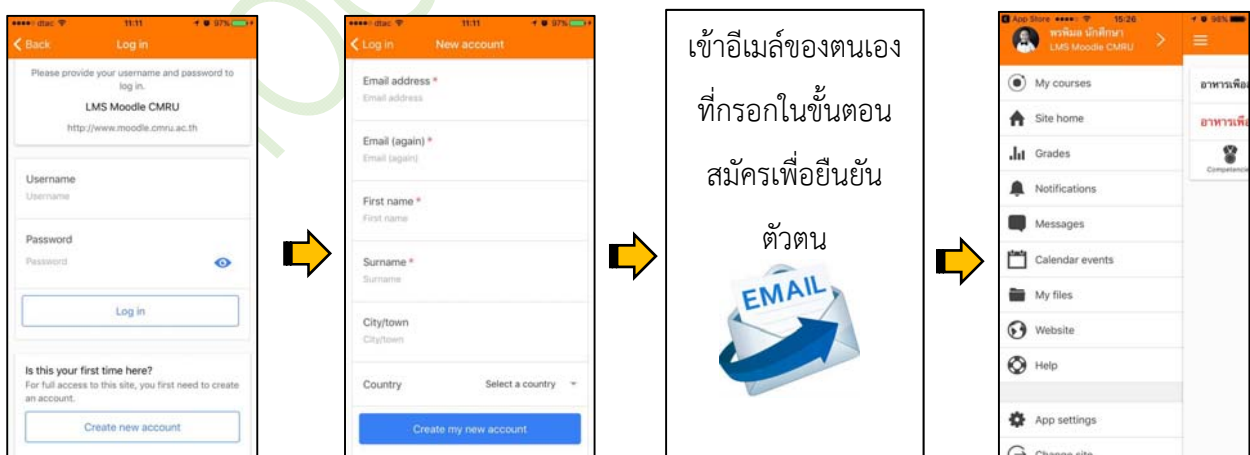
●●●●○ dtac 11:11 97%

< Back Log in

Please provide your username and password to log in.

LMS Moodle CMRU

http://www.moodle.cmru.ac.th

Username

Username

Password

Password

Log in

Is this your first time here?

For full access to this site, you first need to create an account.

Create new account

●●●●○ dtac 11:11 97%

< Log in New account

Email address *

Email address

Email (again) *

Email (again)

First name *

First name

Surname *

Surname

City/town

City/town

Country Select a country

Create my new account

เข้าอีเมล์ของตนเอง ที่กรอกในขั้นตอน สมัครเพื่อยืนยัน ตัวตน

EMAIL

App Store ●●●●○ 15:26 98%

พรพิมล นักศึกษา

LMS Moodle CMRU

My courses

Site home

Grades

Notifications

Messages

Calendar events

My files

Website

Help

App settings

Change site

อาหารเพื่อ

อาหารเพื่อ

Competencie